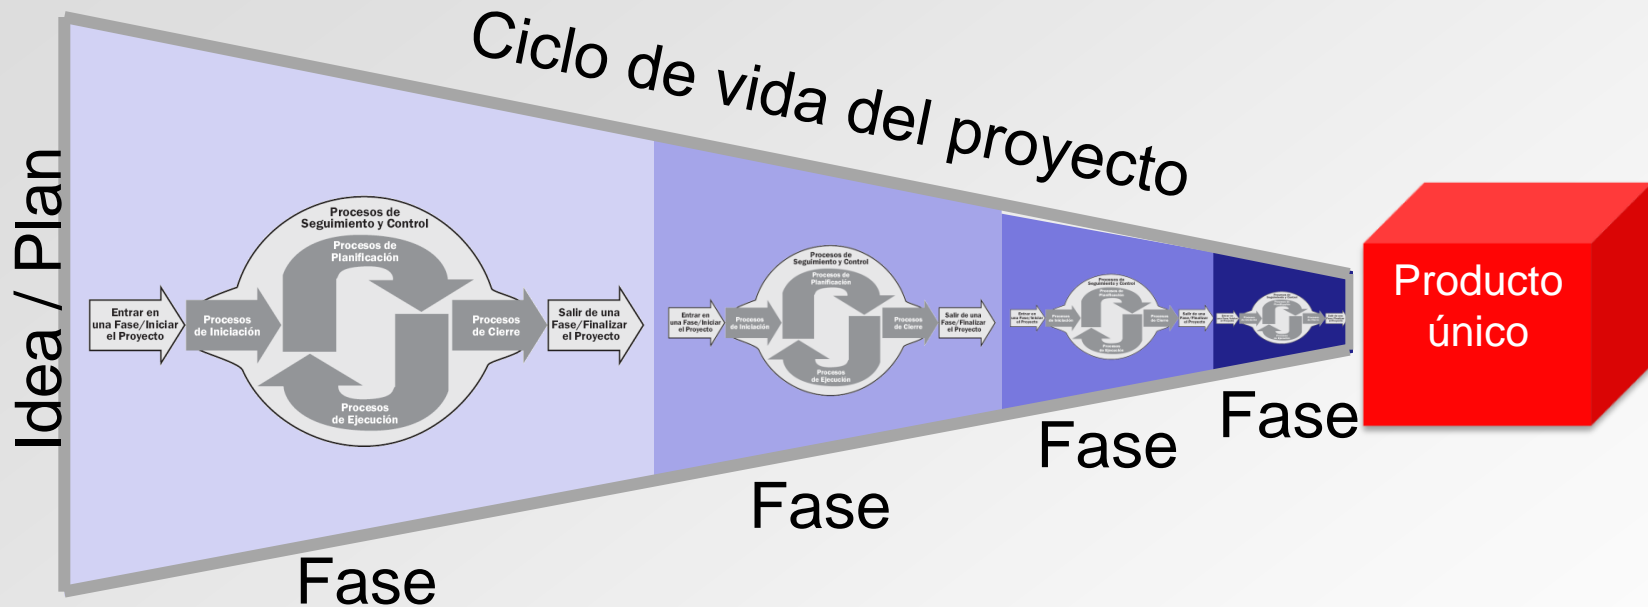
Idea / Plan

Ciclo de vida del proyecto

Procesos de Seguimiento y Control

Procesos de Planificación

Entrar en una Fase/Iniciar el Proyecto

Procesos de Iniciación

Procesos de Cierre

Salir de una Fase/Finalizar el Proyecto

Procesos de Ejecución

Procesos de Seguimiento y Control

Procesos de Planificación

Entrar en una Fase/Iniciar el Proyecto

Procesos de Iniciación

Procesos de Cierre

Salir de una Fase/Finalizar el Proyecto

Procesos de Ejecución

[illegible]

Producto único

Fase

Fase

Fase

Fase